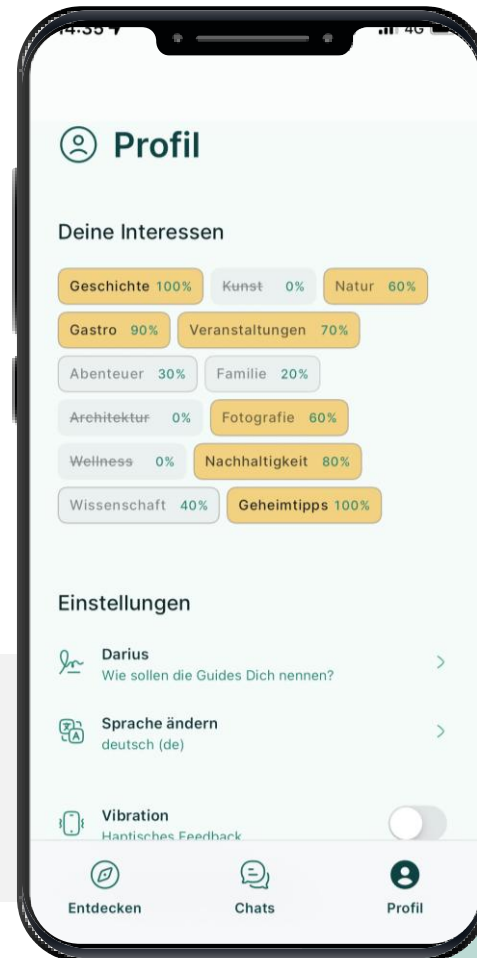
14:35 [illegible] 4G

Profil

Deine Interessen

Geschichte 100%
Kunst 0%
Natur 60%
Gastro 90%
Veranstaltungen 70%
Abenteuer 30%
Familie 20%
Architektur 0%
Fotografie 60%
Wellness 0%
Nachhaltigkeit 80%
Wissenschaft 40%
Geheimtipps 100%

Einstellungen

Darius
Wie sollen die Guides Dich nennen?

Sprache ändern
deutsch (de)

Vibration
Haptisches Feedback

Entdecken
Chats
Profil